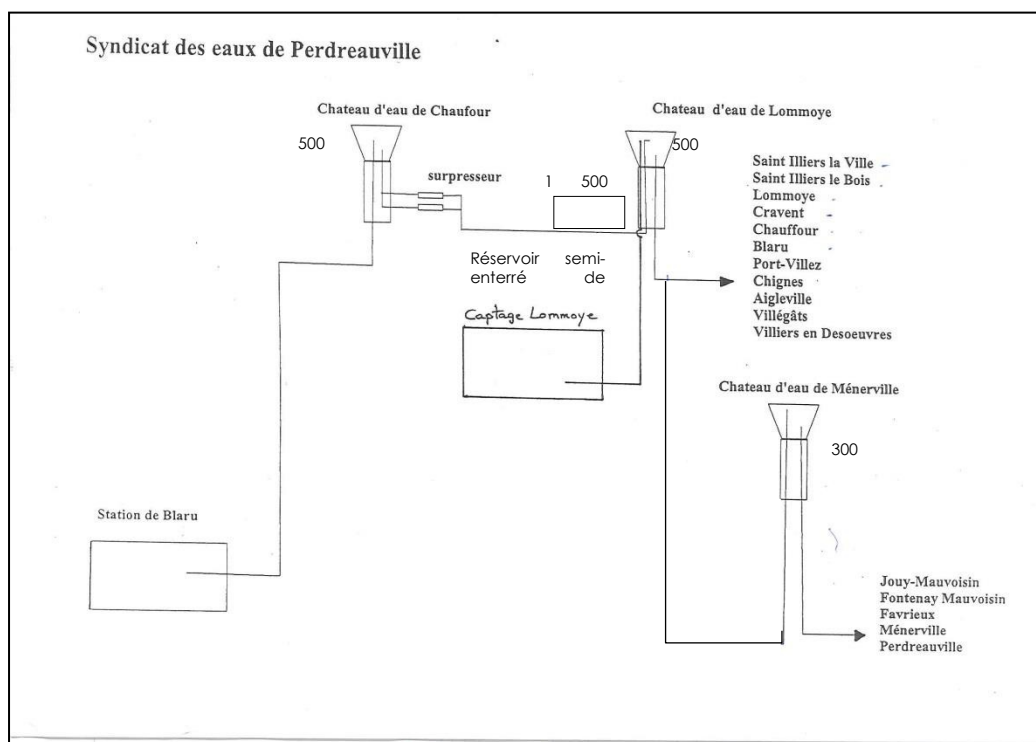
Syndicat des eaux de Perdreauville

Chateau d'eau de Chaufour

500

surpresseur

Chateau d'eau de Lommoye

500

1 500

Réservoir semi-enterré de

Saint Illiers la Ville
Saint Illiers le Bois
Lommoye
Cravent
Chauffour
Blaru
Port-Villez
Chignes
Aigleville
Villégâts
Villiers en Desoeuvres

Captage Lommoye

Chateau d'eau de Ménerville

300

Station de Blaru

Jouy-Mauvoisin
Fontenay Mauvoisin
Favrieux
Ménerville
Perdreauville